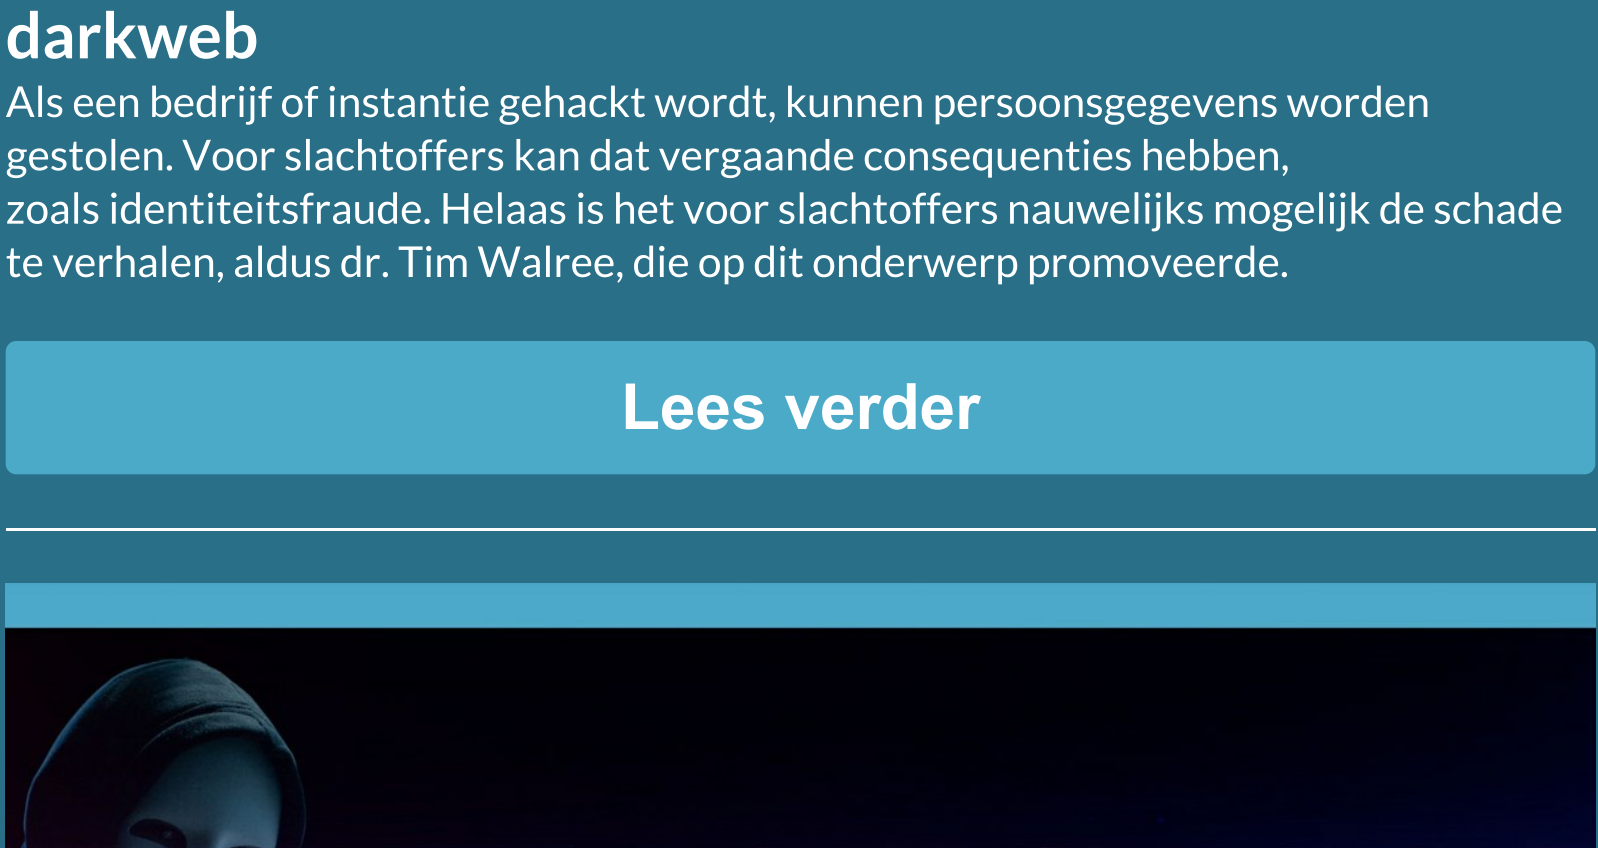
darkweb

Als een bedrijf of instantie gehackt wordt, kunnen persoonsgegevens worden gestolen. Voor slachtoffers kan dat vergaande consequenties hebben, zoals identiteitsfraude. Helaas is het voor slachtoffers nauwelijks mogelijk de schade te verhalen, aldus dr. Tim Walree, die op dit onderwerp promoveerde.

Lees verder